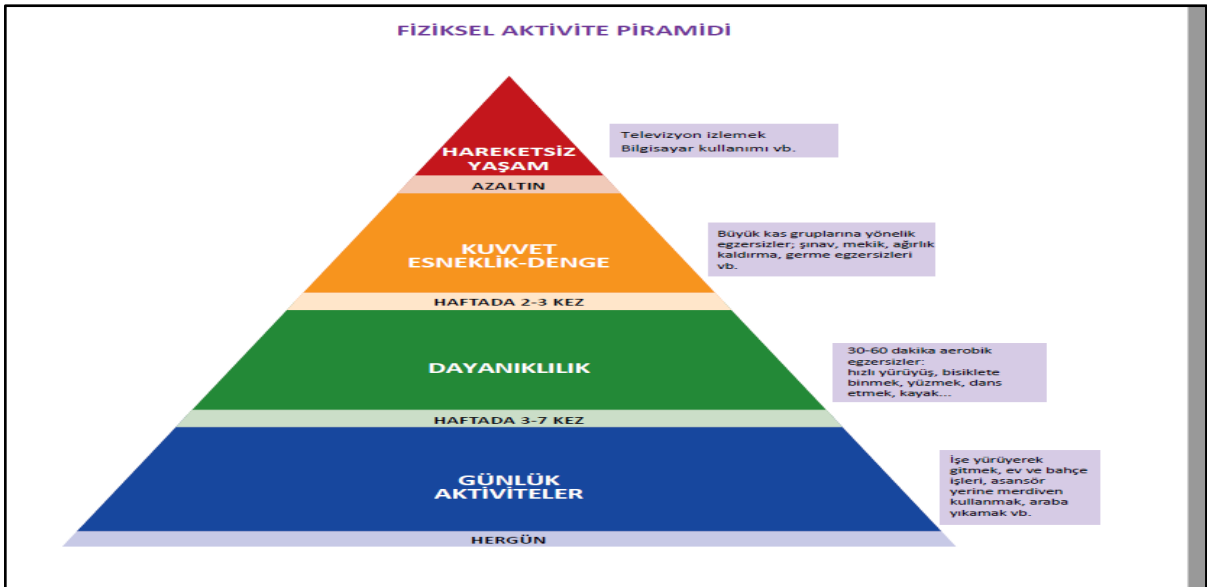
FİZİKSEL AKTİVİTE PİRAMİDİ

HAREKETSİZ YAŞAM

AZALTIN

Televizyon izlemek
Bilgisayar kullanımı vb.

KUVVET
ESNEKLİK-DENGE

HAFTADA 2-3 KEZ

Büyük kas gruplarına yönelik egzersizler; şınav, mekik, ağırlık kaldırma, germe egzersizleri vb.

DAYANIKLILIK

HAFTADA 3-7 KEZ

30-60 dakika aerobik egzersizler:
hızlı yürüyüş, bisiklete binmek, yüzmek, dans etmek, kayak...

GÜNLÜK AKTİVİTELER

HERGÜN

İşe yürüyerek gitmek, ev ve bahçe işleri, asansör yerine merdiven kullanmak, araba yıkamak vb.